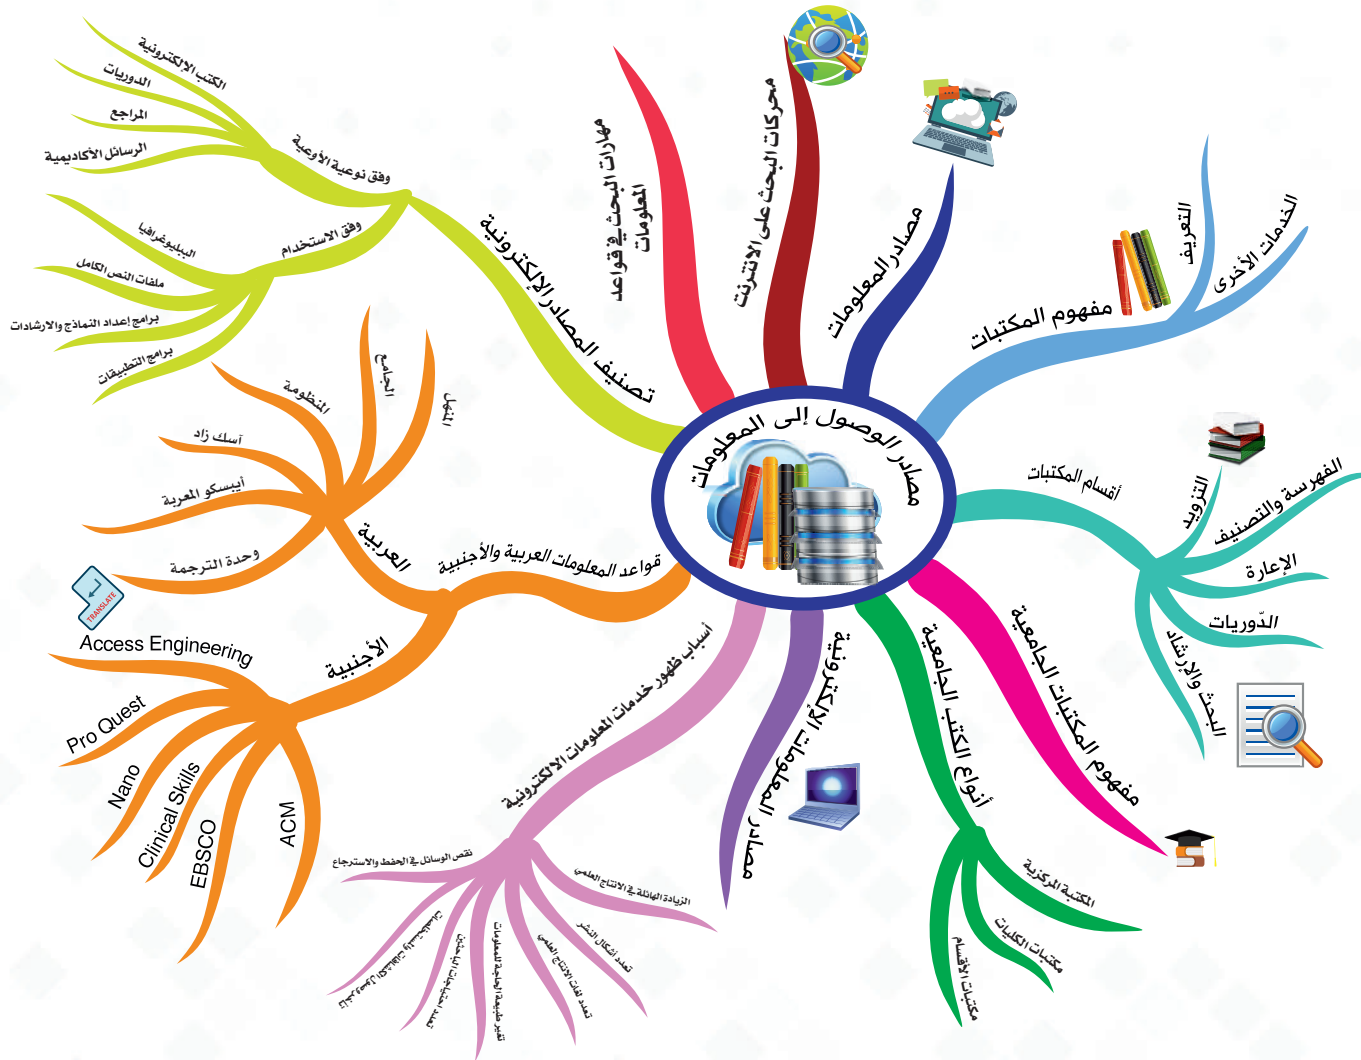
مصادر الوصول إلى المعلومات

تصنيف المصادر الإلكترونية
وفق نوعية الأوعية
الكتب الإلكترونية
الدوريات
المراجع
الرسائل الأكاديمية
وفق الاستخدام
الببليوغرافيا
ملفات النص الكامل
برامج إعداد النماذج والارشادات
برامج التطبيقات

مهارات البحث في قواعد المعلومات

محركات البحث على الانترنت

مصادر المعلومات

مفهوم المكتبات
التعريف
الخدمات الأخرى

أقسام المكتبات
التزويد
الفهرسة والتصنيف
الإعارة
الدّوريات
البحث والإرشاد

مفهوم المكتبات الجامعية

أنواع الكتب الجامعية
المكتبة المركزية
مكتبات الكليات
مكتبات الأقسام

مصادر المعلومات الإلكترونية

أسباب ظهور خدمات المعلومات الإلكترونية
نقص الوسائل في الحفظ والاسترجاع
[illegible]
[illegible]
تغير طبيعة الحاجة للمعلومات
تعدد لغات الإنتاج العلمي
تعدد أشكال النشر
الزيادة الهائلة في الإنتاج العلمي

قواعد المعلومات العربية والأجنبية
العربية
المنهل
الجامع
المنظومة
أسك زاد
أبيسكو المعرفة
وحدة الترجمة
الأجنبية
TRANSLATE
Access Engineering
Pro Quest
Nano
Clinical Skills
EBSCO
ACM